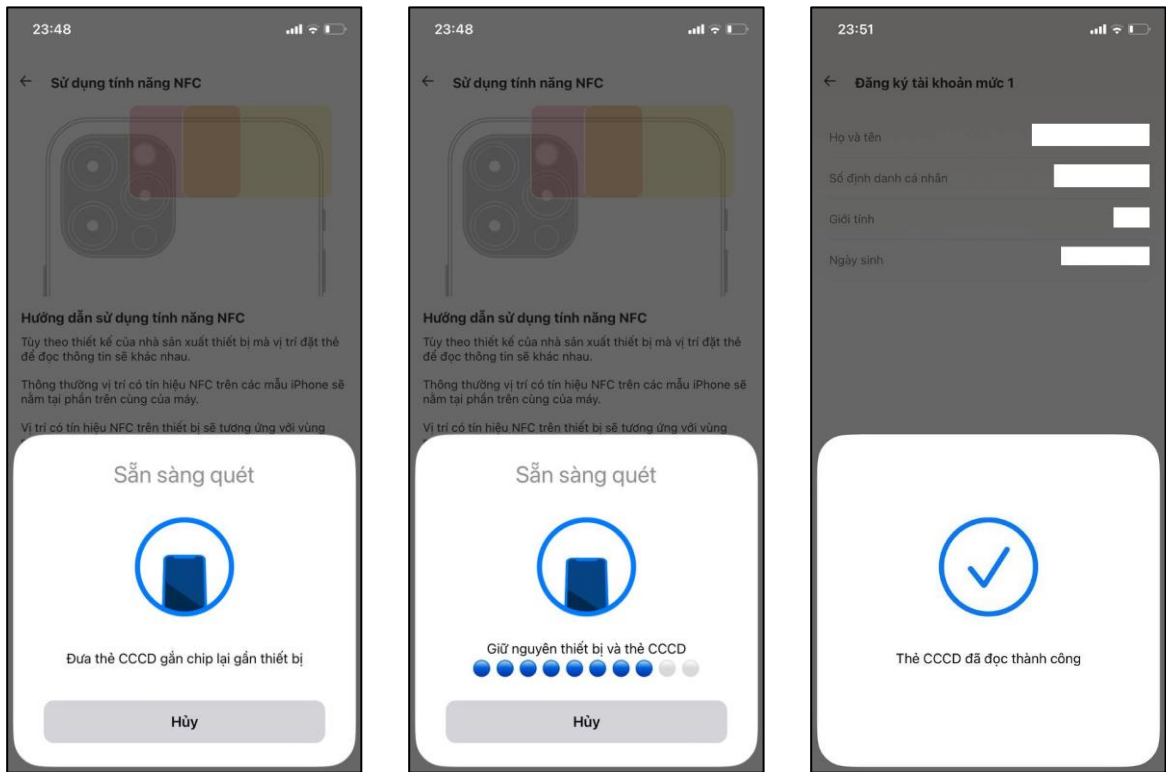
23:48

← Sử dụng tính năng NFC

Hướng dẫn sử dụng tính năng NFC

Tùy theo thiết kế của nhà sản xuất thiết bị mà vị trí đặt thẻ để đọc thông tin sẽ khác nhau.

Thông thường vị trí có tín hiệu NFC trên các mẫu iPhone sẽ nằm tại phần trên cùng của máy.

Vị trí có tín hiệu NFC trên thiết bị sẽ tương ứng với vùng

Sẵn sàng quét

Đưa thẻ CCCD gắn chip lại gần thiết bị

Hủy

23:48

← Sử dụng tính năng NFC

Hướng dẫn sử dụng tính năng NFC

Tùy theo thiết kế của nhà sản xuất thiết bị mà vị trí đặt thẻ để đọc thông tin sẽ khác nhau.

Thông thường vị trí có tín hiệu NFC trên các mẫu iPhone sẽ nằm tại phần trên cùng của máy.

Vị trí có tín hiệu NFC trên thiết bị sẽ tương ứng với vùng

Sẵn sàng quét

Giữ nguyên thiết bị và thẻ CCCD

Hủy

23:51

← Đăng ký tài khoản mức 1

Họ và tên

Số định danh cá nhân

Giới tính

Ngày sinh

Thẻ CCCD đã đọc thành công